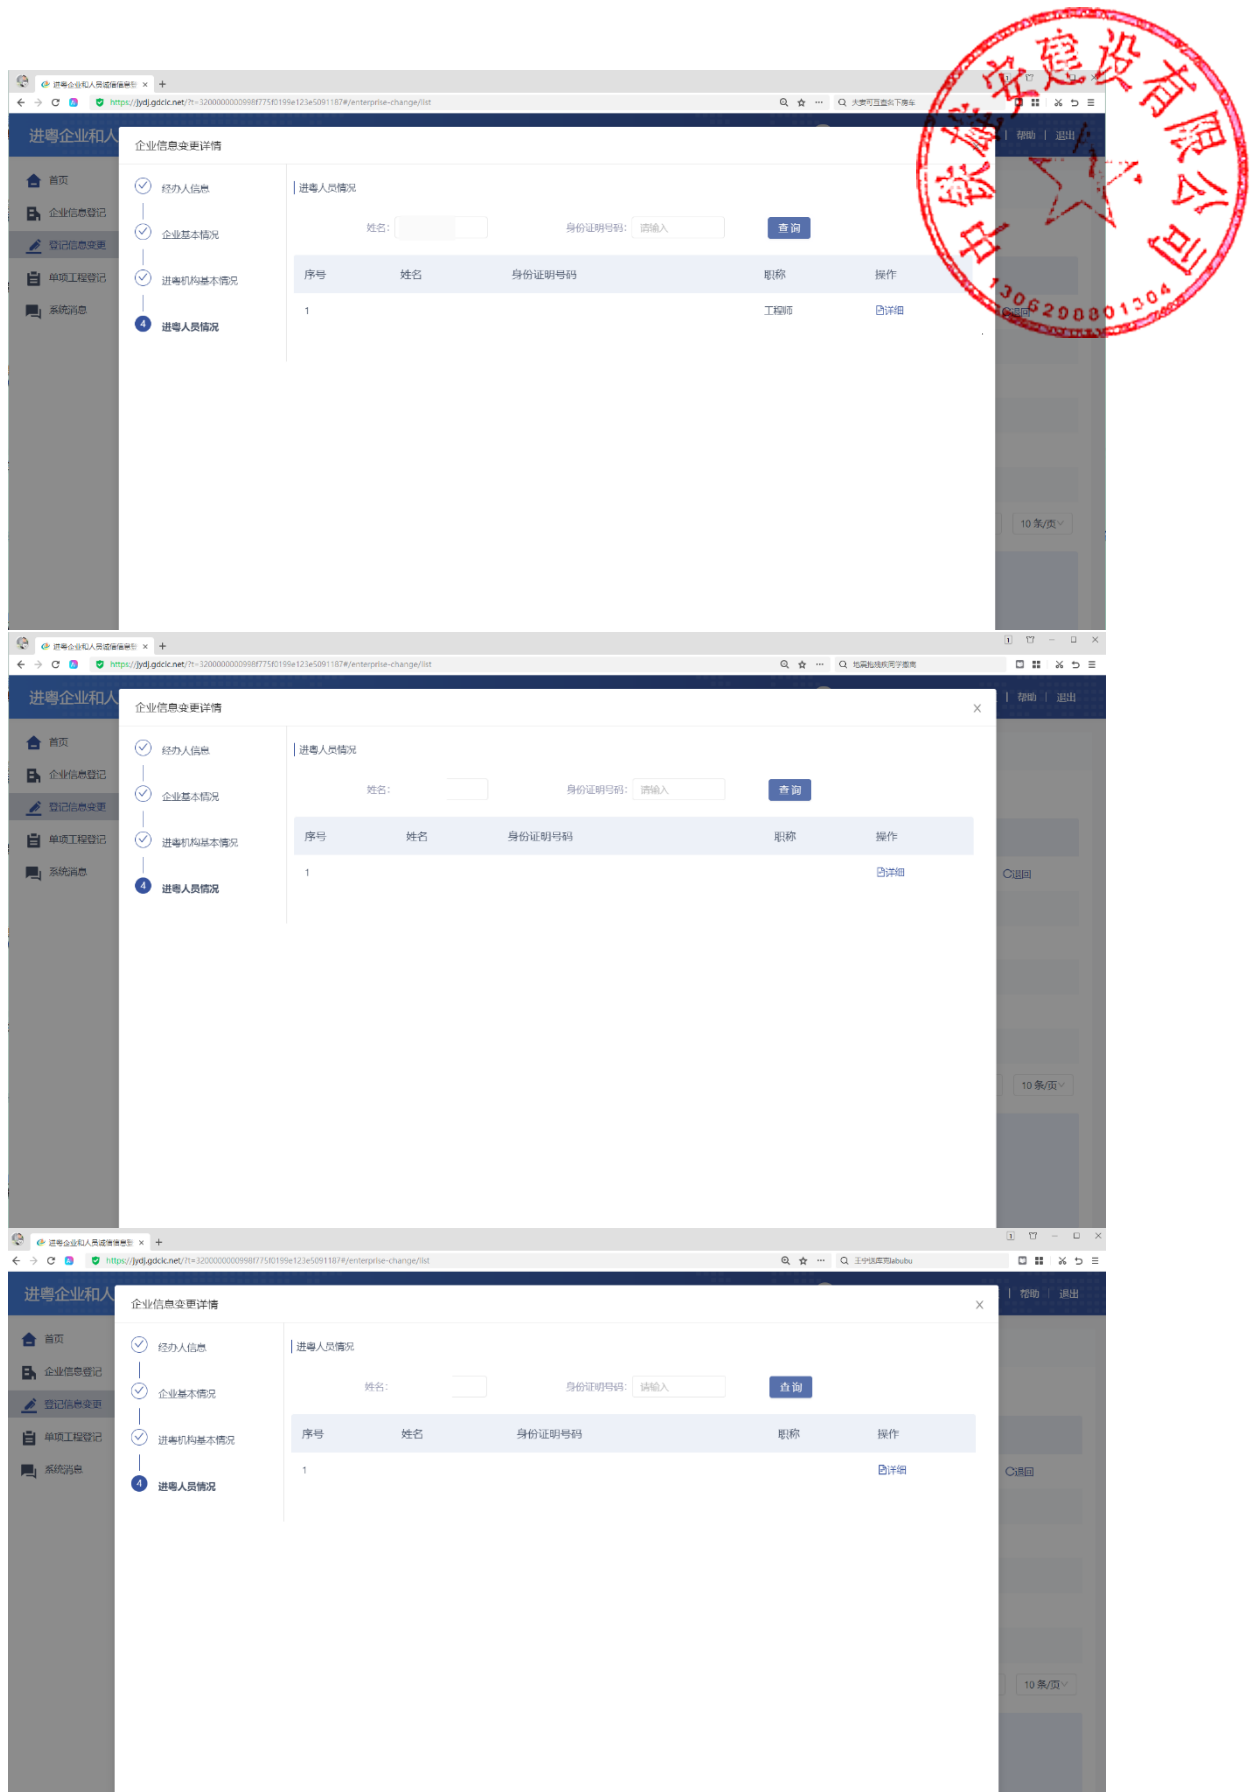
进粤企业和人员诚信信息登 ×

https://jydj.gdcic.net/?t=3200000000998f775f0199e123e5091187#/enterprise-change/list

进粤企业和人

企业信息变更详情

首页
企业信息登记
登记信息变更
单项工程登记
系统消息

经办人信息
企业基本情况
进粤机构基本情况
4 进粤人员情况

进粤人员情况

姓名:
身份证明号码: 请输入
查询

| 序号 | 姓名 | 身份证明号码 | 职称 | 操作 |
|---|---|---|---|---|
| 1 | | | 工程师 | 详细 |

帮助 | 退出

10 条/页

中铁建安建设有限公司
1306290801304

进粤企业和人员诚信信息登 ×

https://jydj.gdcic.net/?t=3200000000998f775f0199e123e5091187#/enterprise-change/list

进粤企业和人

企业信息变更详情

首页
企业信息登记
登记信息变更
单项工程登记
系统消息

经办人信息
企业基本情况
进粤机构基本情况
4 进粤人员情况

进粤人员情况

姓名:
身份证明号码: 请输入
查询

| 序号 | 姓名 | 身份证明号码 | 职称 | 操作 |
|---|---|---|---|---|
| 1 | | | | 详细 |

帮助 | 退出

返回

10 条/页

进粤企业和人员诚信信息登 ×

https://jydj.gdcic.net/?t=3200000000998f775f0199e123e5091187#/enterprise-change/list

进粤企业和人

企业信息变更详情

首页
企业信息登记
登记信息变更
单项工程登记
系统消息

经办人信息
企业基本情况
进粤机构基本情况
4 进粤人员情况

进粤人员情况

姓名:
身份证明号码: 请输入
查询

| 序号 | 姓名 | 身份证明号码 | 职称 | 操作 |
|---|---|---|---|---|
| 1 | | | | 详细 |

帮助 | 退出

返回

10 条/页